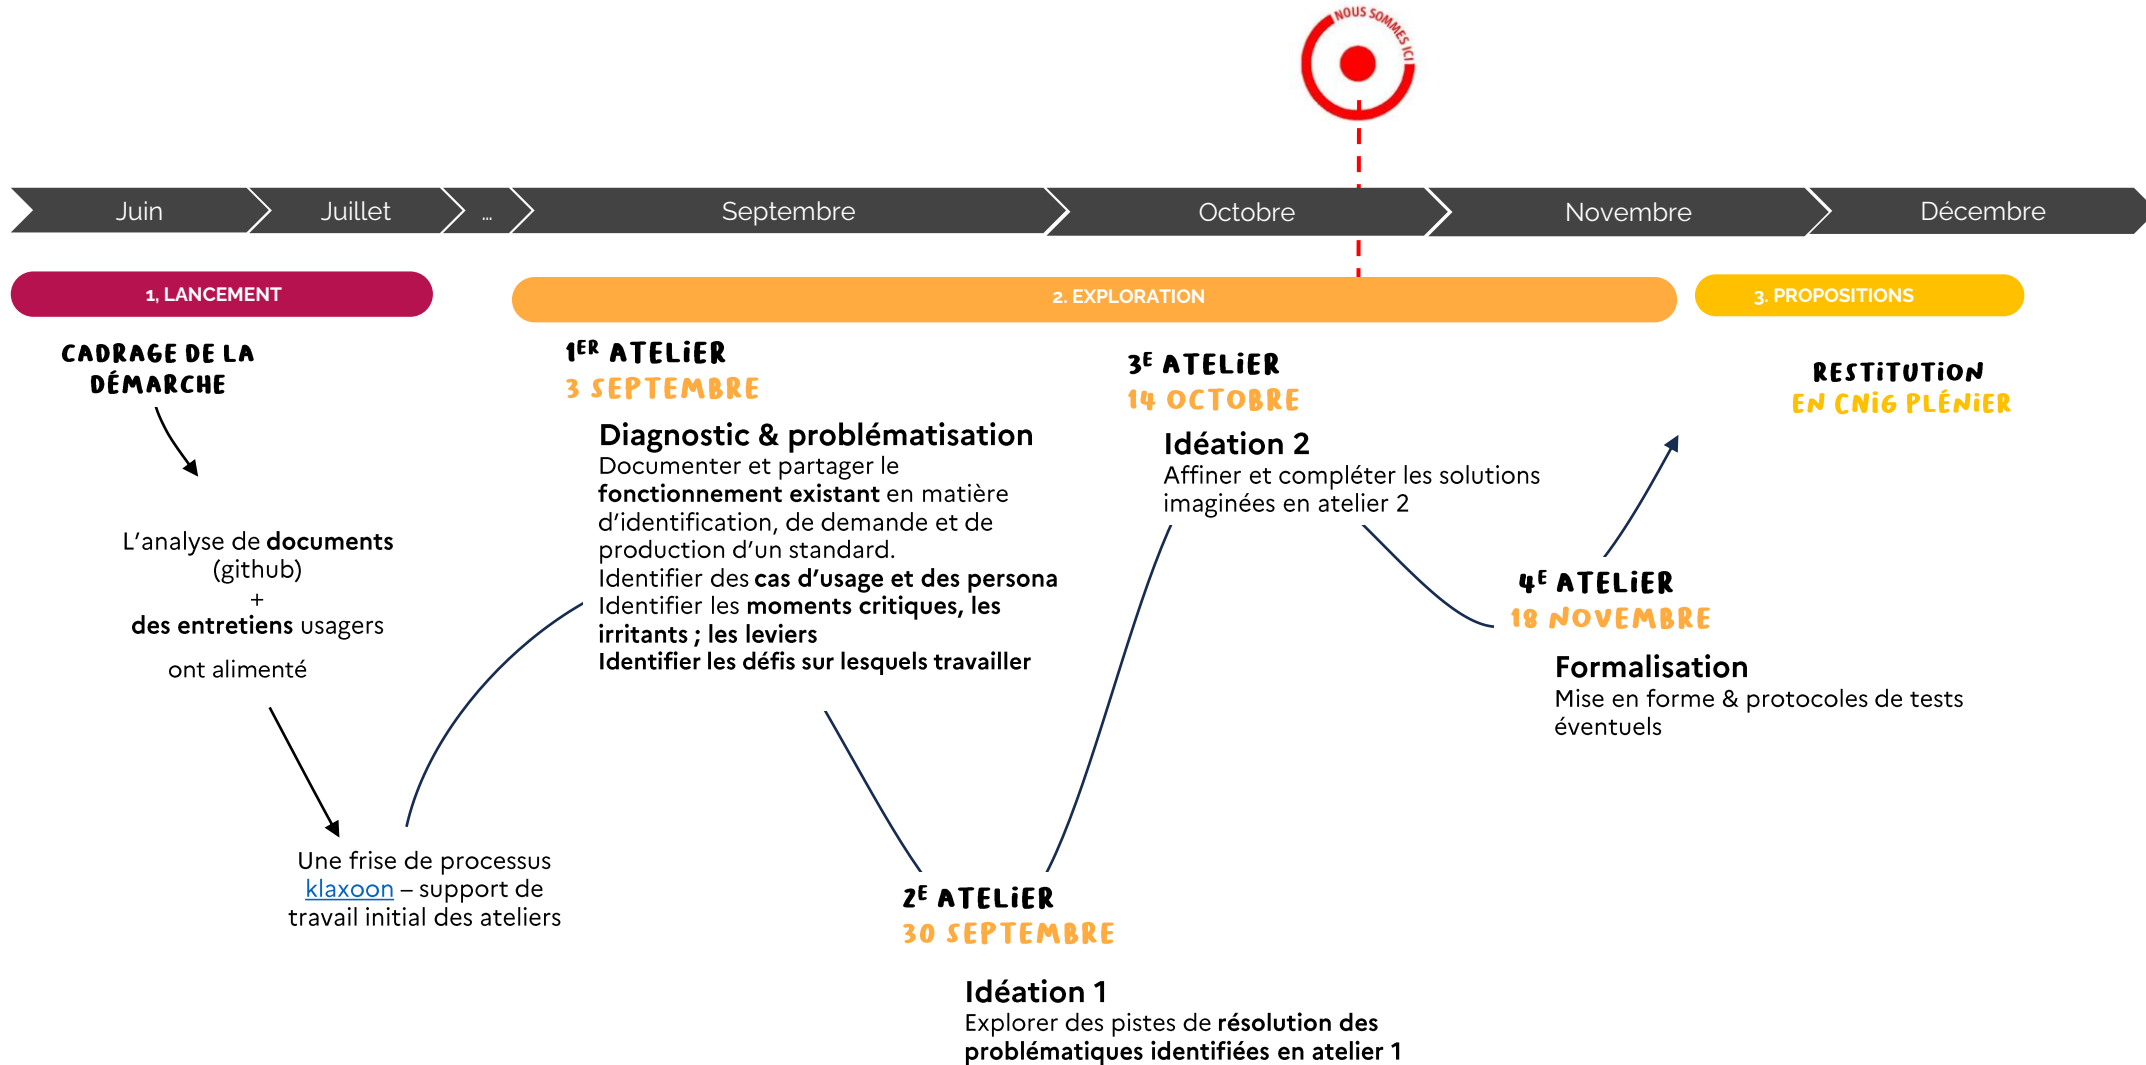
NOUS SOMMES ICI

Juin | Juillet | ... | Septembre | Octobre | Novembre | Décembre

1, LANCEMENT

2. EXPLORATION

3. PROPOSITIONS

CADRAGE DE LA DÉMARCHE

L'analyse de **documents** (github)
+
**des entretiens** usagers

ont alimenté

Une frise de processus klaxoon – support de travail initial des ateliers

1ER ATELIER
3 SEPTEMBRE

Diagnostic & problématisation
Documenter et partager le **fonctionnement existant** en matière d'identification, de demande et de production d'un standard.
Identifier des **cas d'usage et des persona**
Identifier les **moments critiques, les irritants ; les leviers**
**Identifier les défis sur lesquels travailler**

2E ATELIER
30 SEPTEMBRE

Idéation 1
Explorer des pistes de **résolution des problématiques identifiées en atelier 1**

3E ATELIER
14 OCTOBRE

Idéation 2
Affiner et compléter les solutions imaginées en atelier 2

4E ATELIER
18 NOVEMBRE

Formalisation
Mise en forme & protocoles de tests éventuels

RESTITUTION
EN CNIG PLÉNIER